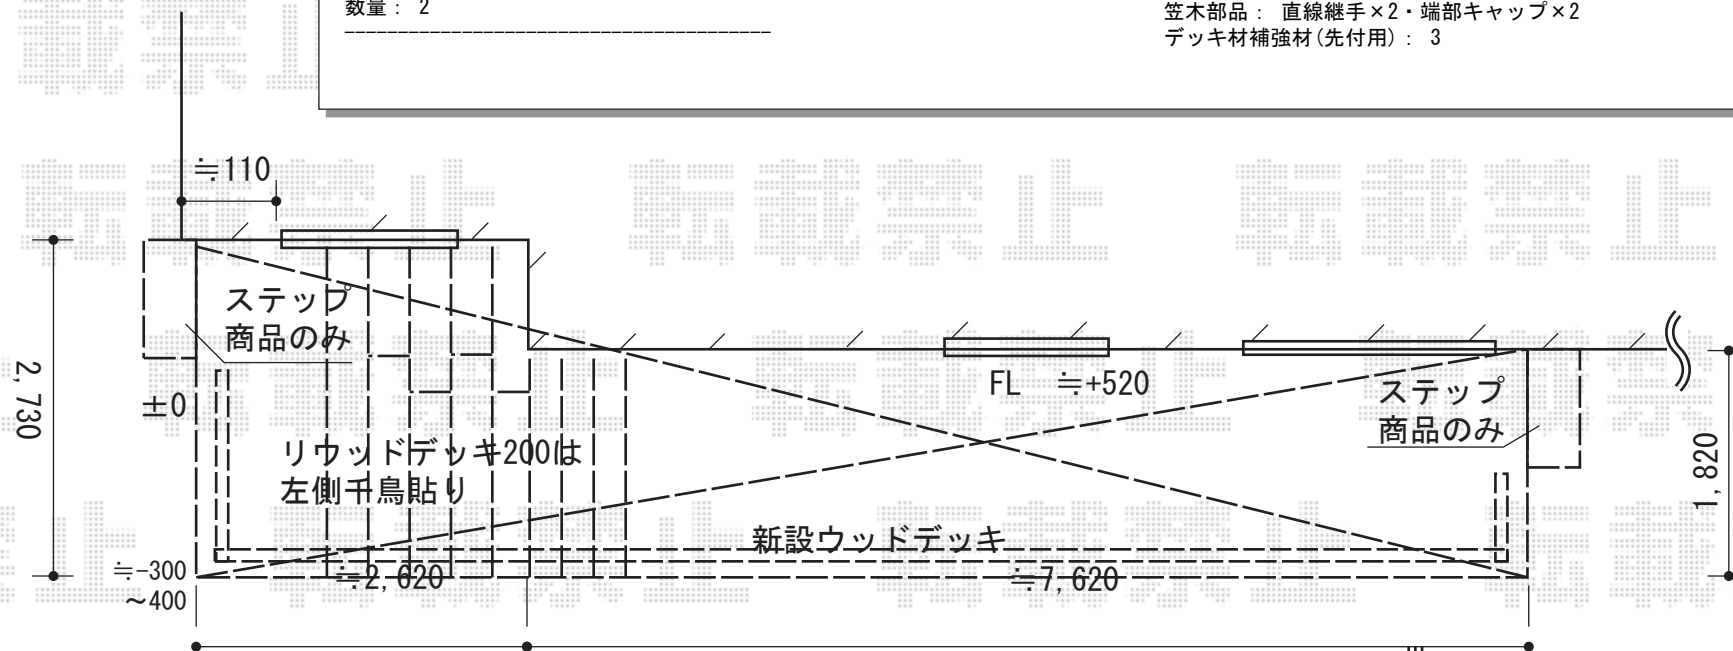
数量： 2

笠木部品： 直線継手×2・端部キャップ×2
デッキ材補強材(先付用)： 3

≒110

ステップ
商品のみ

FL ≒+520

ステップ
商品のみ

2, 730

±0

リウッドデッキ200は
左側千鳥貼り

1, 820

新設ウッドデッキ

≒-300
～400

≒2, 620

≒7, 620

転載禁止